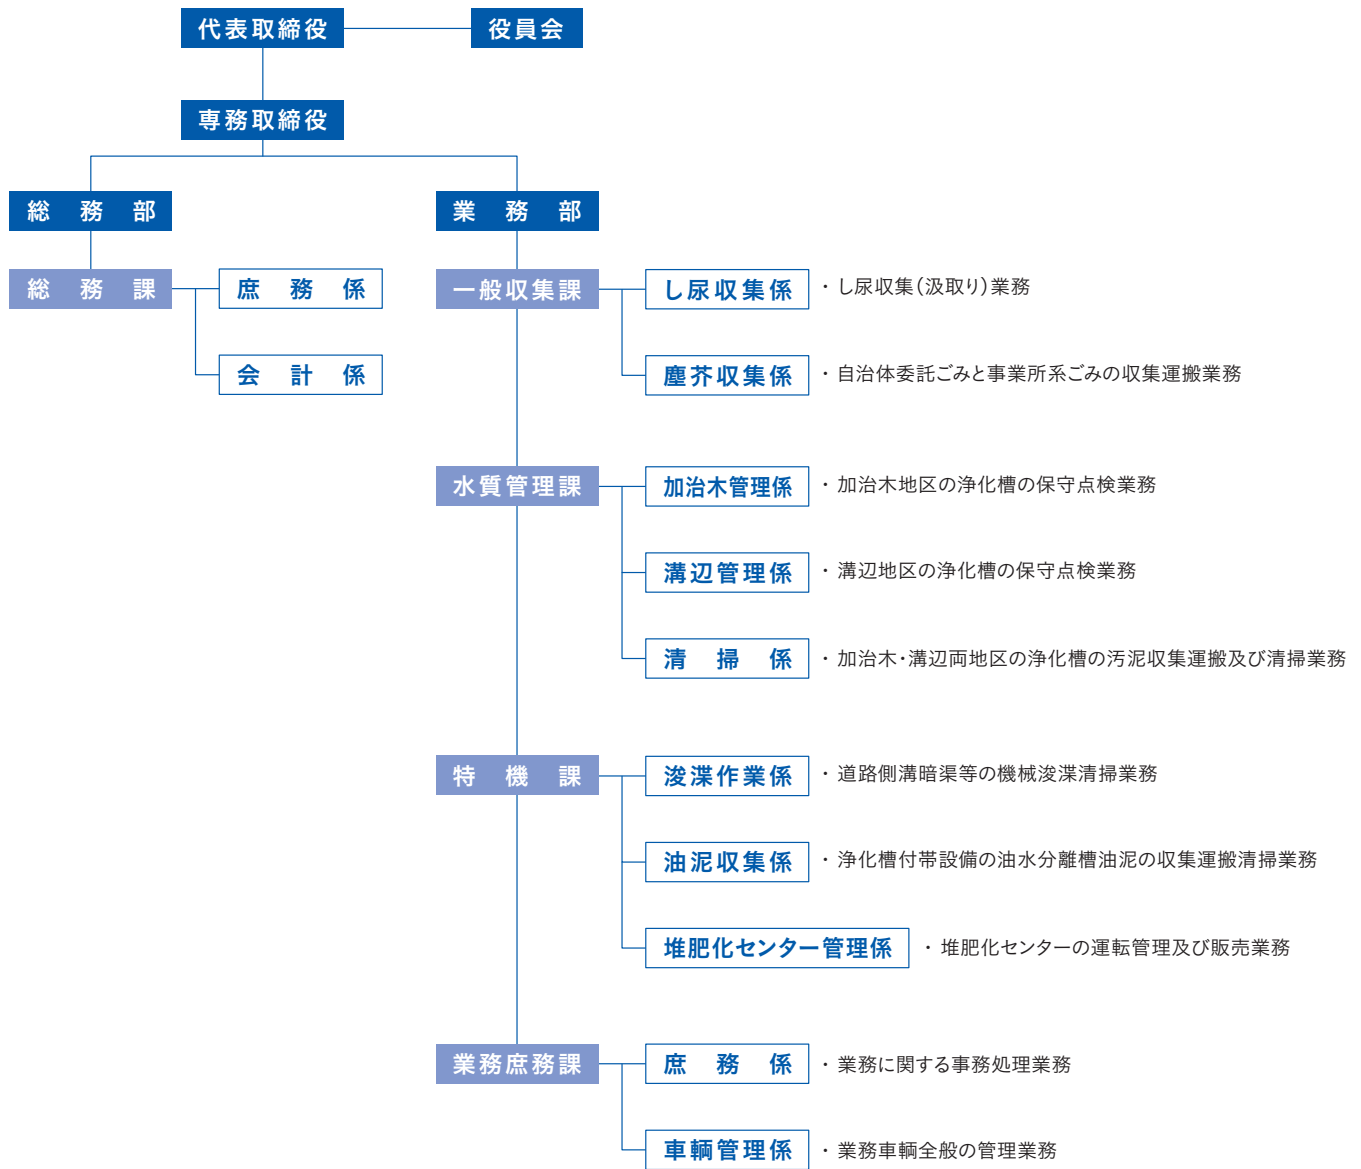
代表取締役

役員会

専務取締役

総　務　部

業　務　部

総　務　課

庶　務　係

会　計　係

一般収集課

し尿収集係

・し尿収集（汲取り）業務

塵芥収集係

・自治体委託ごみと事業所系ごみの収集運搬業務

水質管理課

加治木管理係

・加治木地区の浄化槽の保守点検業務

溝辺管理係

・溝辺地区の浄化槽の保守点検業務

清　掃　係

・加治木・溝辺両地区の浄化槽の汚泥収集運搬及び清掃業務

特　機　課

浚渫作業係

・道路側溝暗渠等の機械浚渫清掃業務

油泥収集係

・浄化槽付帯設備の油水分離槽油泥の収集運搬清掃業務

堆肥化センター管理係

・堆肥化センターの運転管理及び販売業務

業務庶務課

庶　務　係

・業務に関する事務処理業務

車輌管理係

・業務車輌全般の管理業務